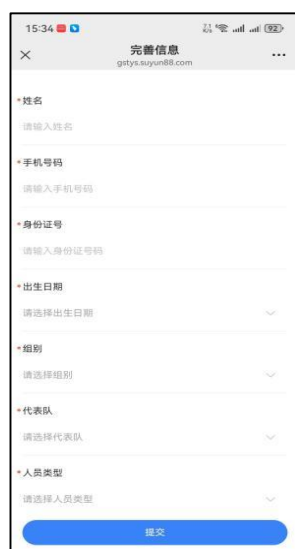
15:34 92

×
完善信息
gstys.suyun88.com
...

*姓名
请输入姓名

*手机号码
请输入手机号码

*身份证号
请输入身份证号码

*出生日期
请选择出生日期

*组别
请选择组别

*代表队
请选择代表队

*人员类型
请选择人员类型

提交